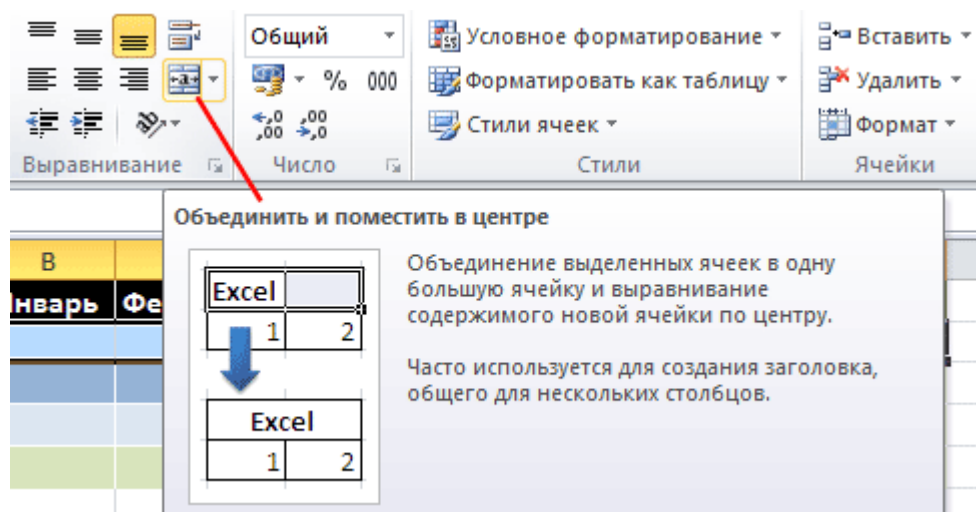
Общий

% 000

Выравнивание

Число

Условное форматирование

Форматировать как таблицу

Стили ячеек

Стили

Вставить

Удалить

Формат

Ячейки

B

Нварь

Фе

Объединить и поместить в центре

| Excel | |
|---|---|
| 1 | 2 |

| Excel | |
|---|---|
| 1 | 2 |

Объединение выделенных ячеек в одну большую ячейку и выравнивание содержимого новой ячейки по центру.

Часто используется для создания заголовка, общего для нескольких столбцов.